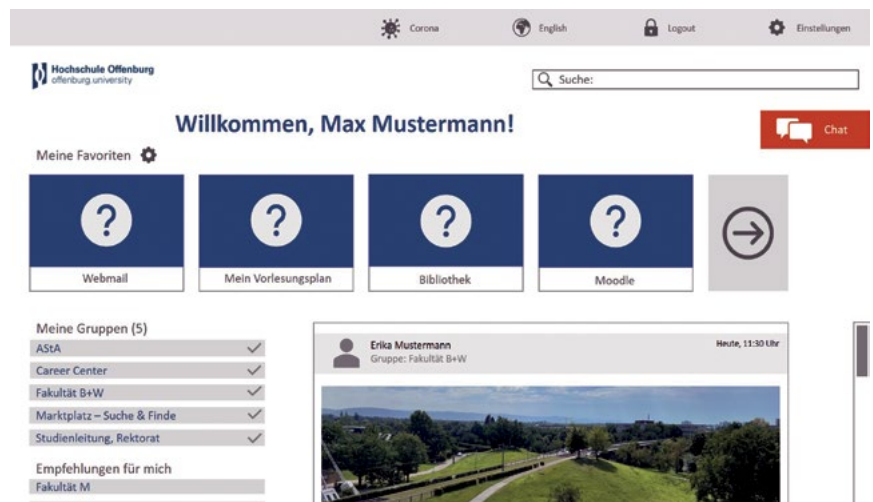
Corona English Logout Einstellungen

Hochschule Offenburg
offenburg.university

Suche:

Willkommen, Max Mustermann!

Chat

Meine Favoriten

?
Webmail

?
Mein Vorlesungsplan

?
Bibliothek

?
Moodle

Meine Gruppen (5)
AStA
Career Center
Fakultät B+W
Marktplatz – Suche & Finde
Studienleitung, Rektorat

Empfehlungen für mich
Fakultät M

Erika Mustermann
Gruppe: Fakultät B+W
Heute, 11:30 Uhr